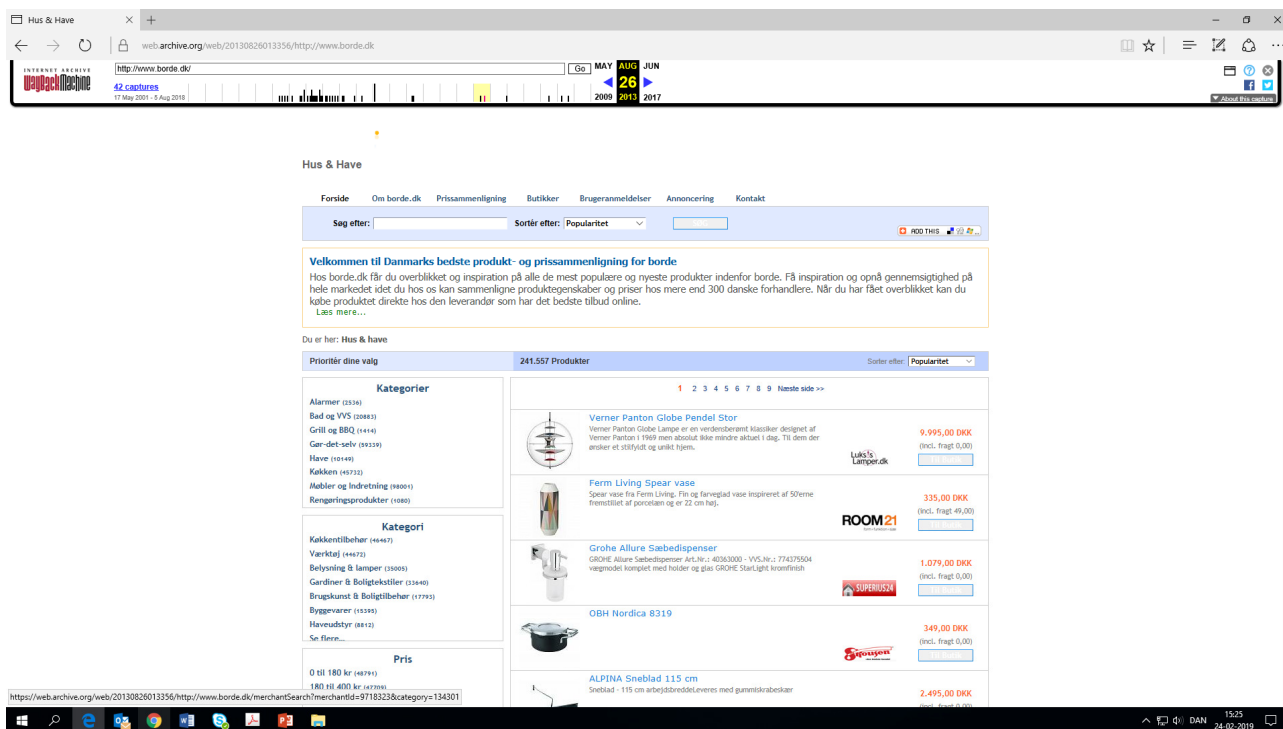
Hus & Have

web.archive.org/web/20130826013356/http://www.borde.dk

INTERNET ARCHIVE WaybackMachine
http://www.borde.dk/
Go
MAY AUG JUN
26
2009 2013 2017
42 captures
17 May 2001 - 5 Aug 2018
About this capture

Hus & Have

Forside Om borde.dk Prissammenligning Butikker Brugeranmeldelser Annoncering Kontakt

Søg efter:
Sortér efter: Popularitet

ADD THIS

Velkommen til Danmarks bedste produkt- og prissammenligning for borde
Hos borde.dk får du overblikket og inspiration på alle de mest populære og nyeste produkter indenfor borde. Få inspiration og opnå gennemsigtighed på hele markedet idet du hos os kan sammenligne produktegenskaber og priser hos mere end 300 danske forhandlere. Når du har fået overblikket kan du købe produktet direkte hos den leverandør som har det bedste tilbud online.
Læs mere...

Du er her: Hus & have

Prioritér dine valg
241.557 Produkter
Sorter efter: Popularitet

Kategorier
Alarmer (2536)
Bad og VVS (20883)
Grill og BBQ (1414)
Gør-det-selv (59339)
Have (10149)
Køkken (45732)
Møbler og Indretning (98001)
Rengøringsprodukter (1080)

Kategori
Køkkentilbehør (46467)
Værktøj (44672)
Belysning & lamper (35005)
Gardiner & Boligtekstiler (33640)
Brugskunst & Boligtilbehør (17793)
Byggevarer (15395)
Haveudstyr (8812)
Se flere...

Pris
0 til 180 kr (48791)
180 til 400 kr (47709)

1 2 3 4 5 6 7 8 9 Næste side >>

Verner Panton Globe Pendel Stor
Verner Panton Globe Lampe er en verdensberømt klassiker designet af Verner Panton i 1969 men absolut ikke mindre aktuel i dag. Til dem der ønsker et stilfyldt og unikt hjem.
Luks!s Lamper.dk
9.995,00 DKK
(incl. fragt 0,00)

Ferm Living Spear vase
Spear vase fra Ferm Living. Fin og farveglad vase inspireret af 50'erne fremstillet af porcelæn og er 22 cm høj.
ROOM 21
335,00 DKK
(incl. fragt 49,00)

Grohe Allure Sæbedispenser
GROHE Allure Sæbedispenser Art.Nr.: 40363000 - VVS.Nr.: 774375504 vægmodel komplet med holder og glas GROHE StarLight kromfinish
SUPERIUS24
1.079,00 DKK
(incl. fragt 0,00)

OBH Nordica 8319
Føtex
349,00 DKK
(incl. fragt 0,00)

ALPINA Sneblad 115 cm
Sneblad - 115 cm arbejdsbreddeLeveres med gummiskrabeskær
2.495,00 DKK
(incl. fragt 0,00)

https://web.archive.org/web/20130826013356/http://www.borde.dk/merchantSearch?merchantId=9718323&category=134301

DAN 15:25 24-02-2019